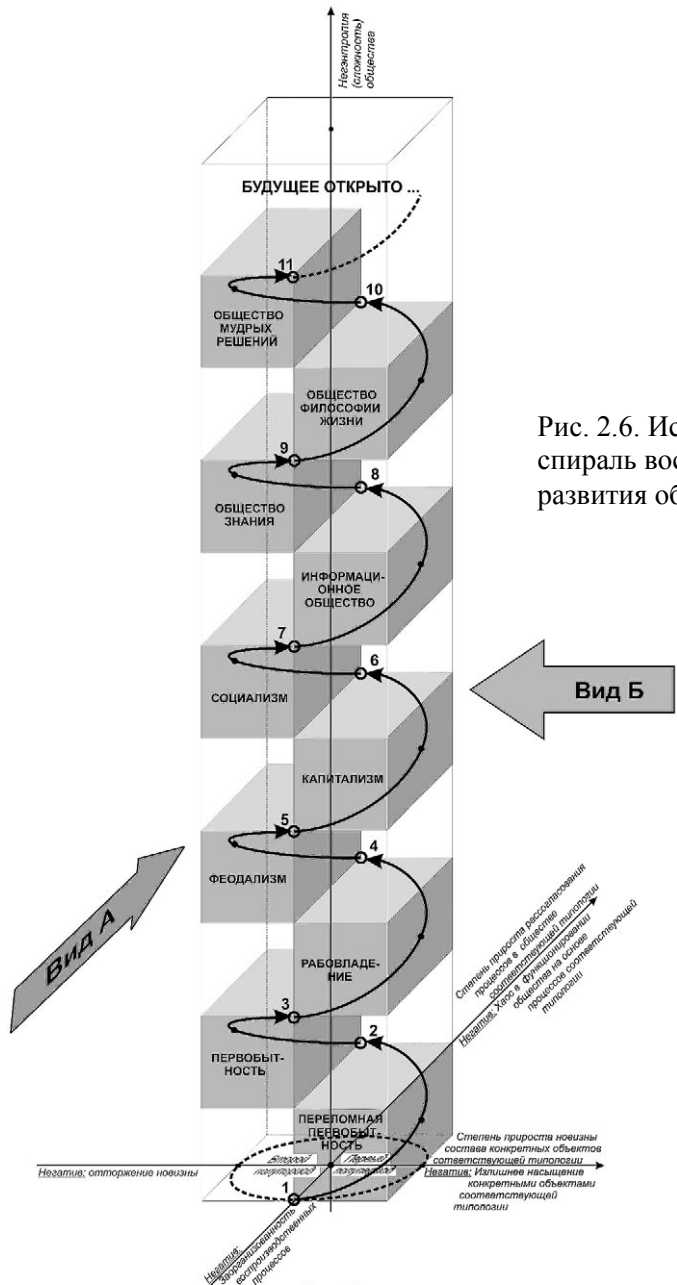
Негэнтропия (сложность) общества

БУДУЩЕЕ ОТКРЫТО ...

11

10

ОБЩЕСТВО МУДРЫХ РЕШЕНИЙ

ОБЩЕСТВО ФИЛОСОФИИ ЖИЗНИ

Рис. 2.6. Ис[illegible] спираль вос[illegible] развития об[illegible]

9

8

ОБЩЕСТВО ЗНАНИЯ

ИНФОРМАЦИОННОЕ ОБЩЕСТВО

7

6

СОЦИАЛИЗМ

Вид Б

КАПИТАЛИЗМ

5

4

ФЕОДАЛИЗМ

Вид А

РАБОВЛАДЕНИЕ

3

2

ПЕРВОБЫТНОСТЬ

ПЕРЕЛОМНАЯ ПЕРВОБЫТНОСТЬ

Степень прироста рассогласования процессов в обществе соответствующей типологии

Негатив: Хаос в функционировании общества на основе процессов соответствующей типологии

Степень прироста новизны состава конкретных объектов соответствующей типологии

Негатив: отторжение новизны

Второй полупериод

Первый полупериод

Негатив: Излишнее насыщение конкретными объектами соответствующей типологии

1

Негатив: Заорганизованность воспроизводственных процессов